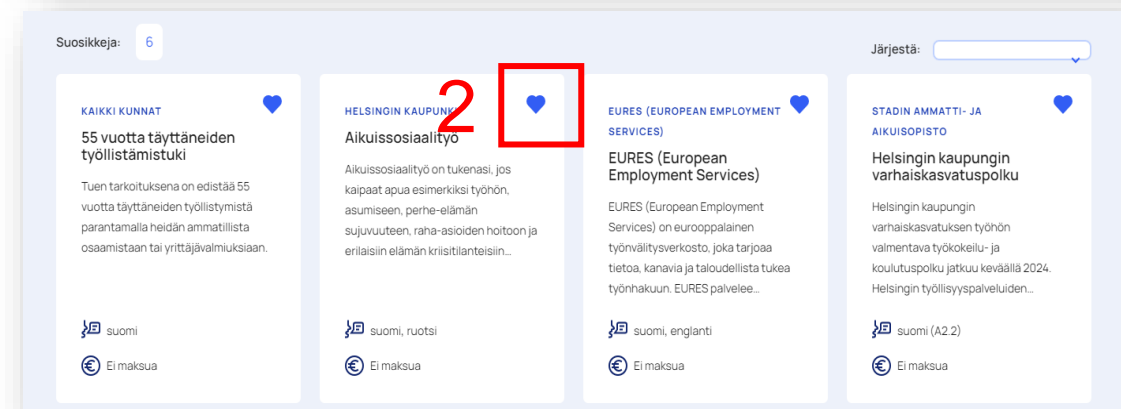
Suosikkeja: 6

Järjestä:

KAIKKI KUNNAT

55 vuotta täyttäneiden työllistämistuki

Tuen tarkoituksena on edistää 55 vuotta täyttäneiden työllistymistä parantamalla heidän ammatillista osaamistaan tai yrittäjävalmiuksiaan.

suomi

Ei maksua

HELSINGIN KAUPUNKI

2

Aikuissosiaalityö

Aikuissosiaalityö on tukenasi, jos kaipaat apua esimerkiksi työhön, asumiseen, perhe-elämän sujuvuuteen, raha-asioiden hoitoon ja erilaisiin elämän kriisitilanteisiin...

suomi, ruotsi

Ei maksua

EURES (EUROPEAN EMPLOYMENT SERVICES)

EURES (European Employment Services)

EURES (European Employment Services) on eurooppalainen työnvälitysverkosto, joka tarjoaa tietoa, kanavia ja taloudellista tukea työnhakuun. EURES palvelee...

suomi, englanti

Ei maksua

STADIN AMMATTI- JA AIKUISOPISTO

Helsingin kaupungin varhaiskasvatuspolku

Helsingin kaupungin varhaiskasvatuksen työhön valmentava työkokeilu- ja koulutuspolku jatkuu keväällä 2024. Helsingin työllisyyspalveluiden...

suomi (A2.2)

Ei maksua